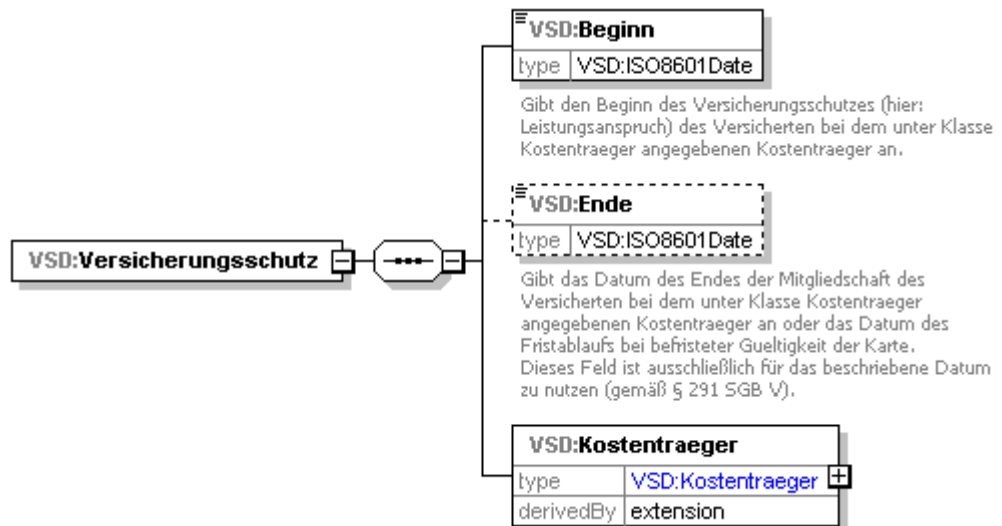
VSD:Versicherungsschutz

VSD:Beginn

| type | VSD:ISO8601Date |
|---|---|

Gibt den Beginn des Versicherungsschutzes (hier: Leistungsanspruch) des Versicherten bei dem unter Klasse Kostentraeger angegebenen Kostentraeger an.

VSD:Ende

| type | VSD:ISO8601Date |
|---|---|

Gibt das Datum des Endes der Mitgliedschaft des Versicherten bei dem unter Klasse Kostentraeger angegebenen Kostentraeger an oder das Datum des Fristablaufs bei befristeter Gueltigkeit der Karte. Dieses Feld ist ausschließlich für das beschriebene Datum zu nutzen (gemäß § 291 SGB V).

VSD:Kostentraeger

| type | VSD:Kostentraeger |
|---|---|
| derivedBy | extension |